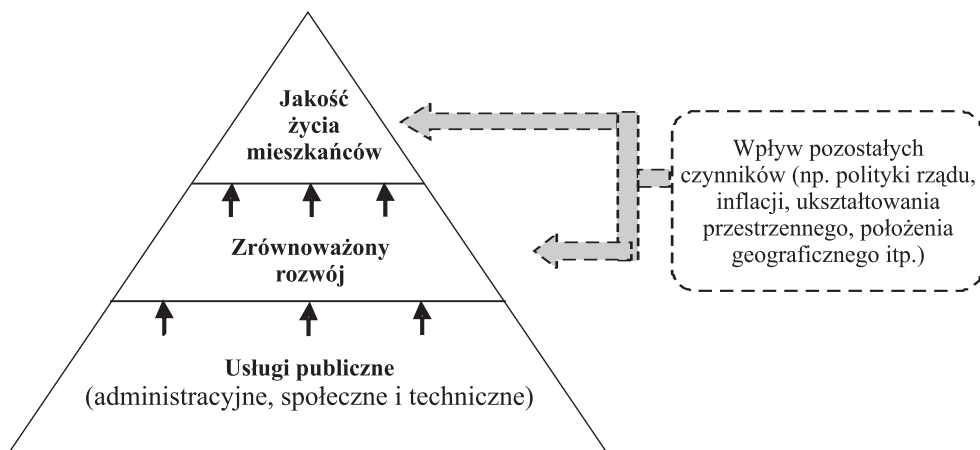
Jakość życia mieszkańców

Zrównoważony rozwój

Usługi publiczne
(administracyjne, społeczne i techniczne)

Wpływ pozostałych czynników (np. polityki rządu, inflacji, ukształtowania przestrzennego, położenia geograficznego itp.)